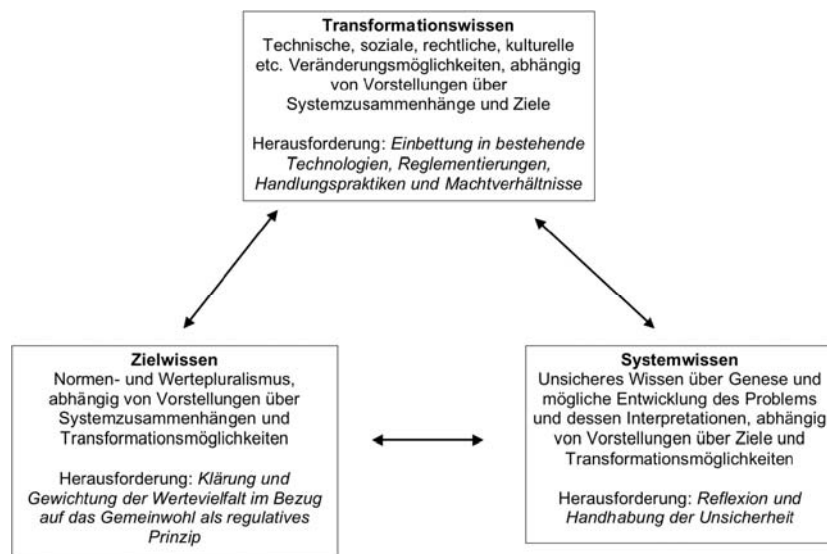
**Transformationswissen**
Technische, soziale, rechtliche, kulturelle etc. Veränderungsmöglichkeiten, abhängig von Vorstellungen über Systemzusammenhänge und Ziele

Herausforderung: *Einbettung in bestehende Technologien, Reglementierungen, Handlungspraktiken und Machtverhältnisse*

**Zielwissen**
Normen- und Wertepluralismus, abhängig von Vorstellungen über Systemzusammenhängen und Transformationsmöglichkeiten

Herausforderung: *Klärung und Gewichtung der Wertevielfalt im Bezug auf das Gemeinwohl als regulatives Prinzip*

**Systemwissen**
Unsicheres Wissen über Genese und mögliche Entwicklung des Problems und dessen Interpretationen, abhängig von Vorstellungen über Ziele und Transformationsmöglichkeiten

Herausforderung: *Reflexion und Handhabung der Unsicherheit*